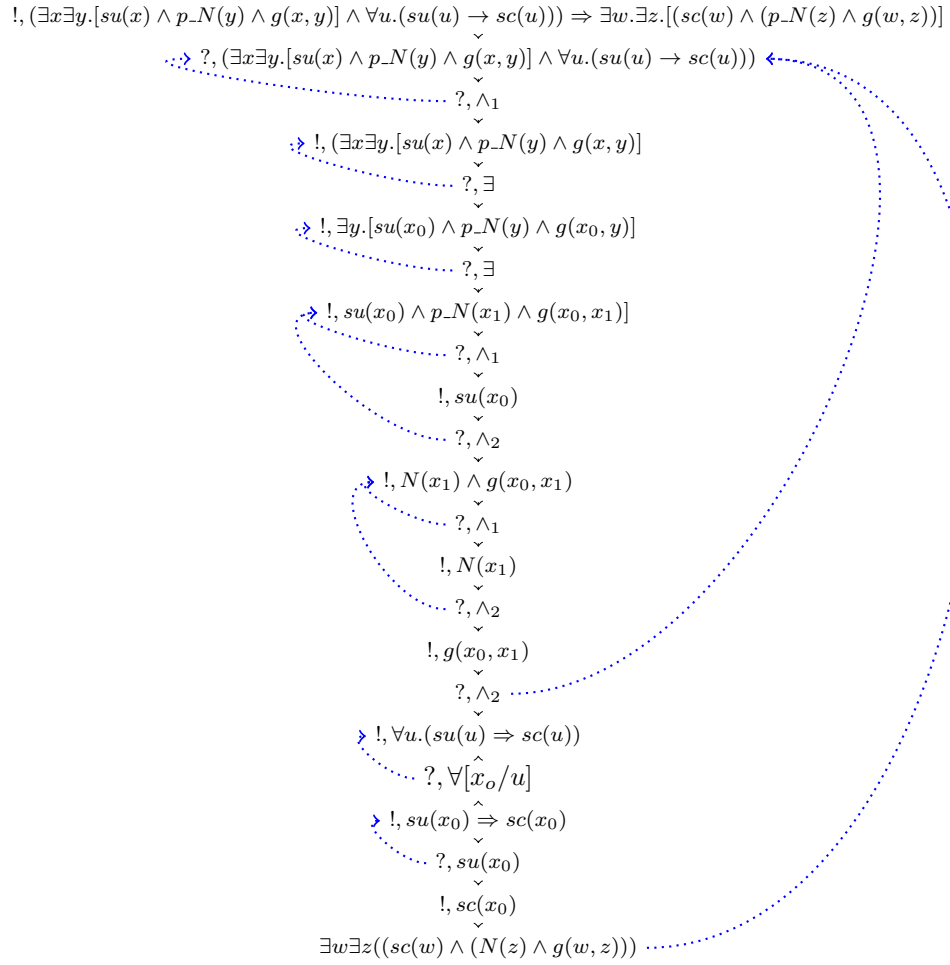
$!, (\exists x \exists y.[su(x) \wedge p\_N(y) \wedge g(x,y)] \wedge \forall u.(su(u) \rightarrow sc(u))) \Rightarrow \exists w.\exists z.[(sc(w) \wedge (p\_N(z) \wedge g(w,z))]$

$?, (\exists x \exists y.[su(x) \wedge p\_N(y) \wedge g(x,y)] \wedge \forall u.(su(u) \rightarrow sc(u)))$

$?, \wedge_1$

$!, (\exists x \exists y.[su(x) \wedge p\_N(y) \wedge g(x,y)]$

$?, \exists$

$!, \exists y.[su(x_0) \wedge p\_N(y) \wedge g(x_0,y)]$

$?, \exists$

$!, su(x_0) \wedge p\_N(x_1) \wedge g(x_0,x_1)]$

$?, \wedge_1$

$!, su(x_0)$

$?, \wedge_2$

$!, N(x_1) \wedge g(x_0,x_1)$

$?, \wedge_1$

$!, N(x_1)$

$?, \wedge_2$

$!, g(x_0,x_1)$

$?, \wedge_2$

$!, \forall u.(su(u) \Rightarrow sc(u))$

$?, \forall[x_o/u]$

$!, su(x_0) \Rightarrow sc(x_0)$

$?, su(x_0)$

$!, sc(x_0)$

$\exists w \exists z((sc(w) \wedge (N(z) \wedge g(w,z)))$